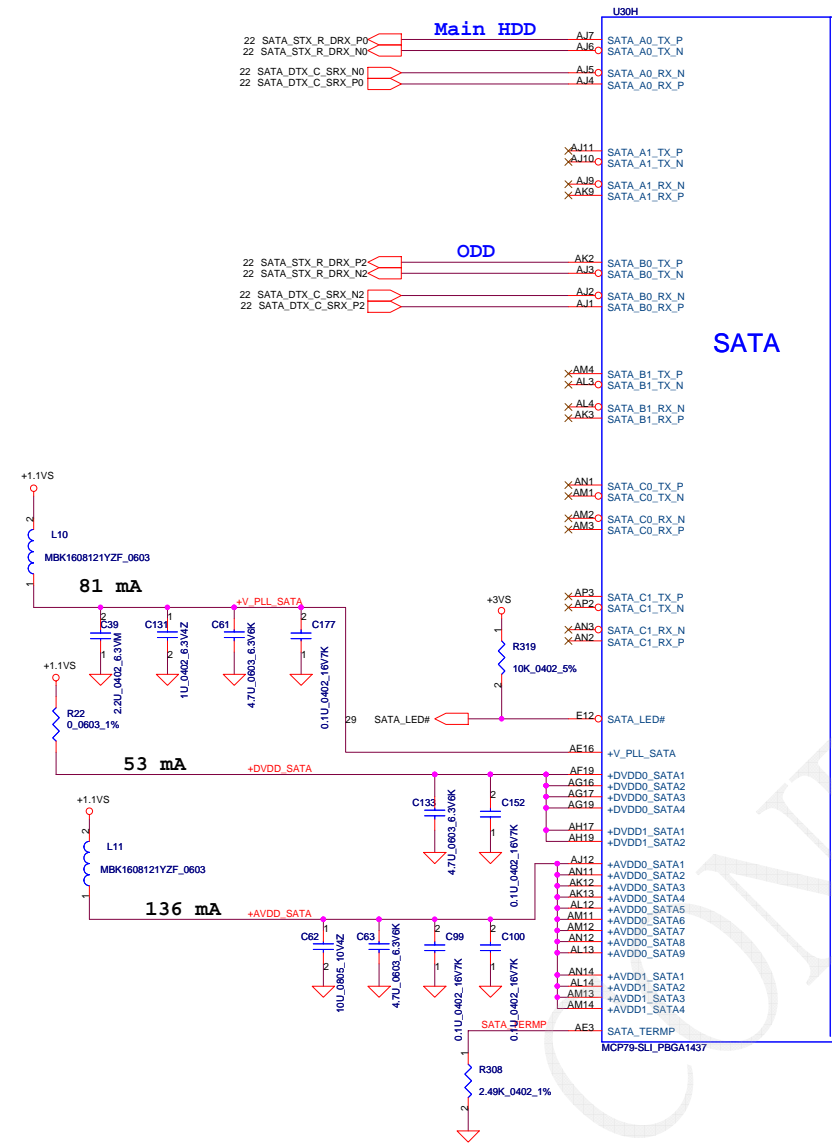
U30H

Main HDD

22 SATA_STX_R_DRX_P0
22 SATA_STX_R_DRX_N0
22 SATA_DTX_C_SRX_N0
22 SATA_DTX_C_SRX_P0

AJ7 SATA_A0_TX_P
AJ6 SATA_A0_TX_N
AJ5 SATA_A0_RX_N
AJ4 SATA_A0_RX_P

AJ11 SATA_A1_TX_P
AJ10 SATA_A1_TX_N
AJ9 SATA_A1_RX_N
AK9 SATA_A1_RX_P

ODD

22 SATA_STX_R_DRX_P2
22 SATA_STX_R_DRX_N2
22 SATA_DTX_C_SRX_N2
22 SATA_DTX_C_SRX_P2

AK2 SATA_B0_TX_P
AJ3 SATA_B0_TX_N
AJ2 SATA_B0_RX_N
AJ1 SATA_B0_RX_P

SATA

AM4 SATA_B1_TX_P
AL3 SATA_B1_TX_N
AL4 SATA_B1_RX_N
AK3 SATA_B1_RX_P

AN1 SATA_C0_TX_P
AM1 SATA_C0_TX_N
AM2 SATA_C0_RX_N
AM3 SATA_C0_RX_P

AP3 SATA_C1_TX_P
AP2 SATA_C1_TX_N
AN3 SATA_C1_RX_N
AN2 SATA_C1_RX_P

+1.1VS
L10
MBK1608121YZF_0603
81 mA
+V_PLL_SATA
C39 2.2U_0402_6.3VM
C131 1U_0402_6.3V4Z
C61 4.7U_0603_6.3V6K
C177 0.1U_0402_16V7K

+3VS
R319
10K_0402_5%
29 SATA_LED#
E12 SATA_LED#
AE16 +V_PLL_SATA

+1.1VS
R22
0_0603_1%
53 mA
+DVDD_SATA
C133 4.7U_0603_6.3V6K
C152 0.1U_0402_16V7K

AF19 +DVDD0_SATA1
AG16 +DVDD0_SATA2
AG17 +DVDD0_SATA3
AG19 +DVDD0_SATA4
AH17 +DVDD1_SATA1
AH19 +DVDD1_SATA2

+1.1VS
L11
MBK1608121YZF_0603
136 mA
+AVDD_SATA
C62 10U_0805_10V4Z
C63 4.7U_0603_6.3V6K
C99 0.1U_0402_16V7K
C100 0.1U_0402_16V7K

AJ12 +AVDD0_SATA1
AN11 +AVDD0_SATA2
AK12 +AVDD0_SATA3
AK13 +AVDD0_SATA4
AL12 +AVDD0_SATA5
AM11 +AVDD0_SATA6
AM12 +AVDD0_SATA7
AN12 +AVDD0_SATA8
AL13 +AVDD0_SATA9
AN14 +AVDD1_SATA1
AL14 +AVDD1_SATA2
AM13 +AVDD1_SATA3
AM14 +AVDD1_SATA4

SATA_TERMP
AE3 SATA_TERMP
R308
2.49K_0402_1%

MCP79-SLI_PBGA1437